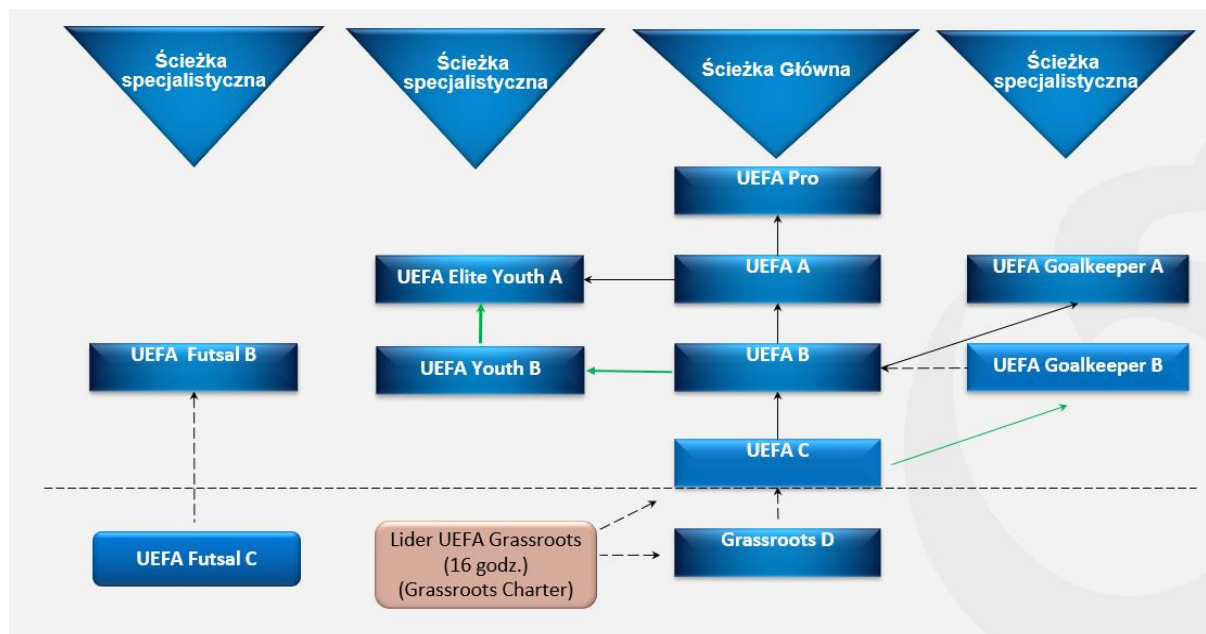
Ścieżka specjalistyczna

Ścieżka specjalistyczna

Ścieżka Główna

Ścieżka specjalistyczna

UEFA Pro

UEFA Elite Youth A

UEFA A

UEFA Goalkeeper A

UEFA Futsal B

UEFA Youth B

UEFA B

UEFA Goalkeeper B

UEFA C

UEFA Futsal C

Lider UEFA Grassroots (16 godz.) (Grassroots Charter)

Grassroots D